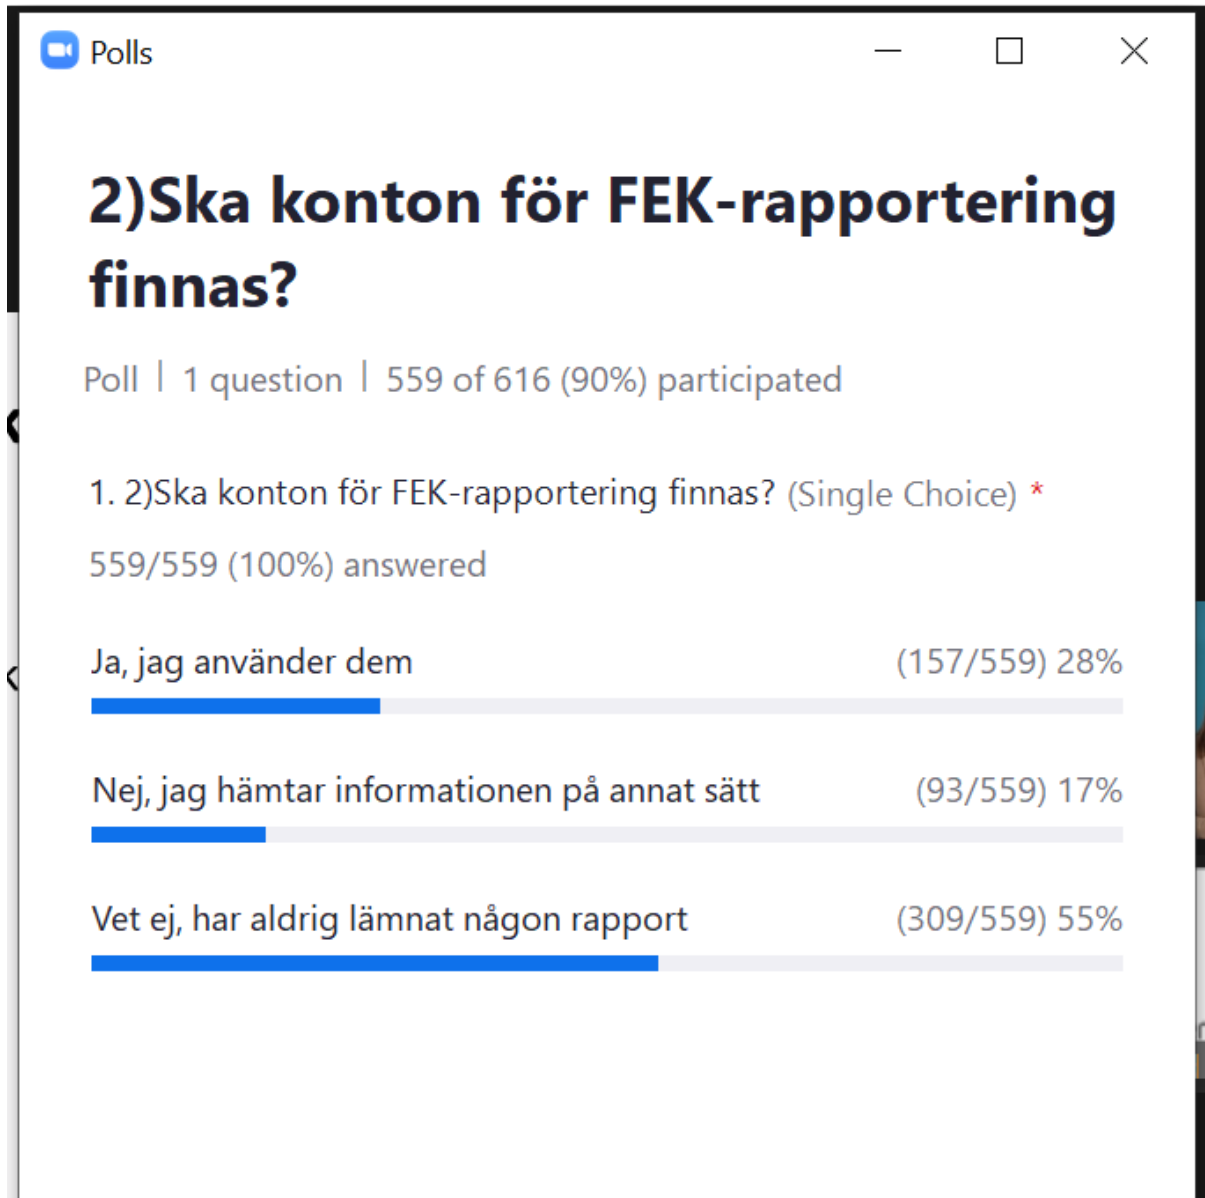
Polls

2)Ska konton för FEK-rapportering finnas?

Poll | 1 question | 559 of 616 (90%) participated

1. 2)Ska konton för FEK-rapportering finnas? (Single Choice) *

559/559 (100%) answered

Ja, jag använder dem (157/559) 28%

Nej, jag hämtar informationen på annat sätt (93/559) 17%

Vet ej, har aldrig lämnat någon rapport (309/559) 55%